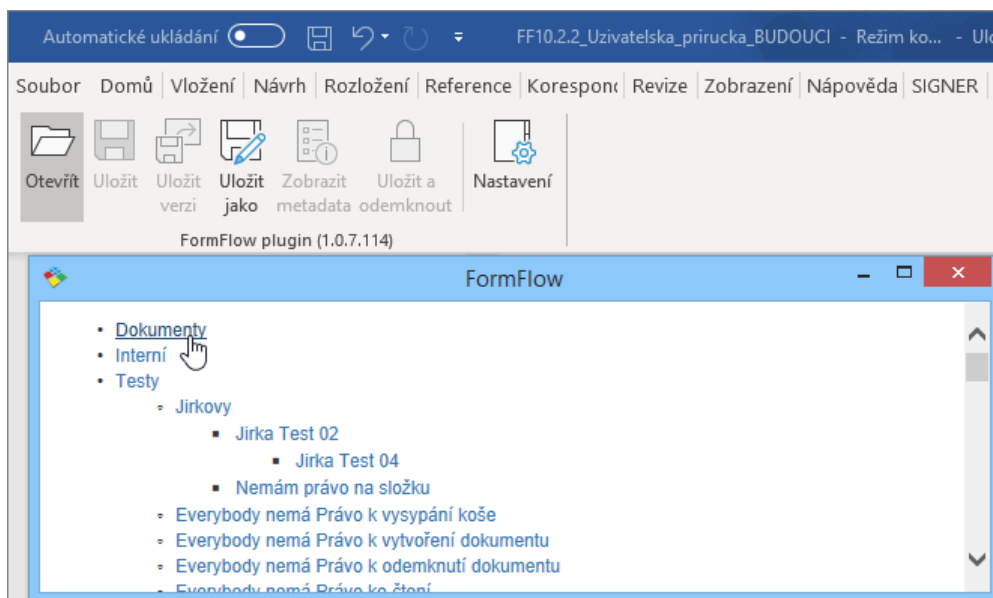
Automatické ukládání   FF10.2.2_Uzivatelska_prirucka_BUDOUCI - Režim ko... - Ul

Soubor Domů Vložení Návrh Rozložení Reference Korespond Revize Zobrazení Nápověda SIGNER

Otevřít Uložit Uložit verzi Uložit jako Zobrazit metadata Uložit a odemknout Nastavení

FormFlow plugin (1.0.7.114)

FormFlow

- Dokumenty
- Interní
- Testy
  - Jirkovy
    - Jirka Test 02
      - Jirka Test 04
    - Nemám právo na složku
  - Everybody nemá Právo k vysypání koše
  - Everybody nemá Právo k vytvoření dokumentu
  - Everybody nemá Právo k odemknutí dokumentu
  - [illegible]